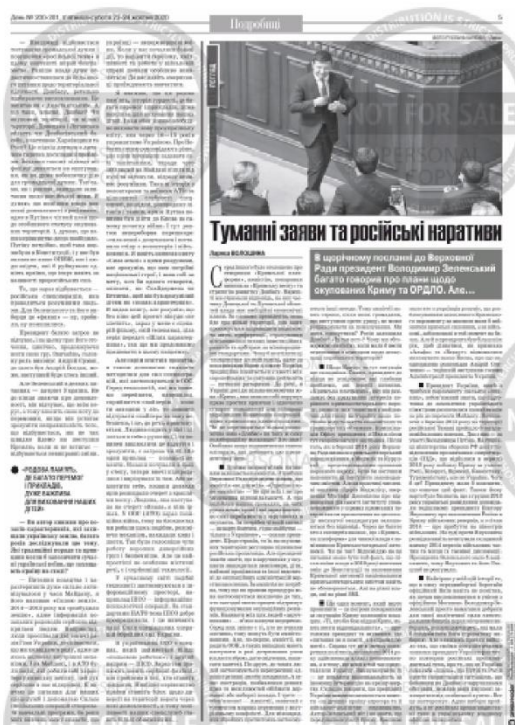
День № 230-231, п'ятниця-субота, 23–24 жовтня 2020

Подробиці

5

Туманні заяви та російські наративи

Лариса ВОЛОШИНА

В щорічному посланні до Верховної Ради президент Володимир Зеленський багато говорив про плани щодо окупованих Криму та ОРДЛО. Але...

«ПОДОБА ФАКТУ»: ДЕ БАГАТО ПЕРЕМОГ ПРИКАЗАЛА ДОВГО ЖИТИ, ДУЖЕ ВАЖЛИВА ДЛЯ ВИХОВАННЯ НАШИХ ДІТЕЙ»

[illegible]

NOT FOR SALE